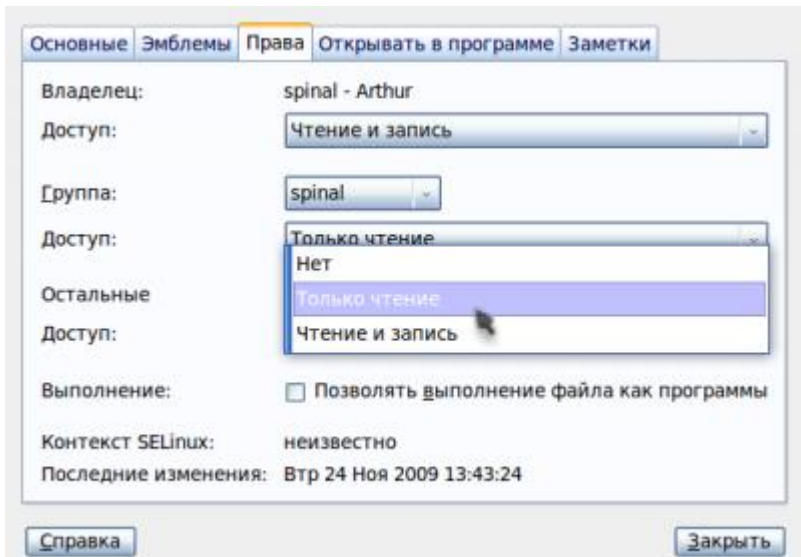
Основные | Эмблемы | Права | Открывать в программе | Заметки

Владелец: spinal - Arthur
Доступ: Чтение и запись

Группа: spinal
Доступ: Только чтение
Нет
Только чтение
Чтение и запись
Остальные
Доступ:

Выполнение: Позволять выполнение файла как программы

Контекст SELinux: неизвестно
Последние изменения: Втр 24 Ноя 2009 13:43:24

Справка
Закрыть